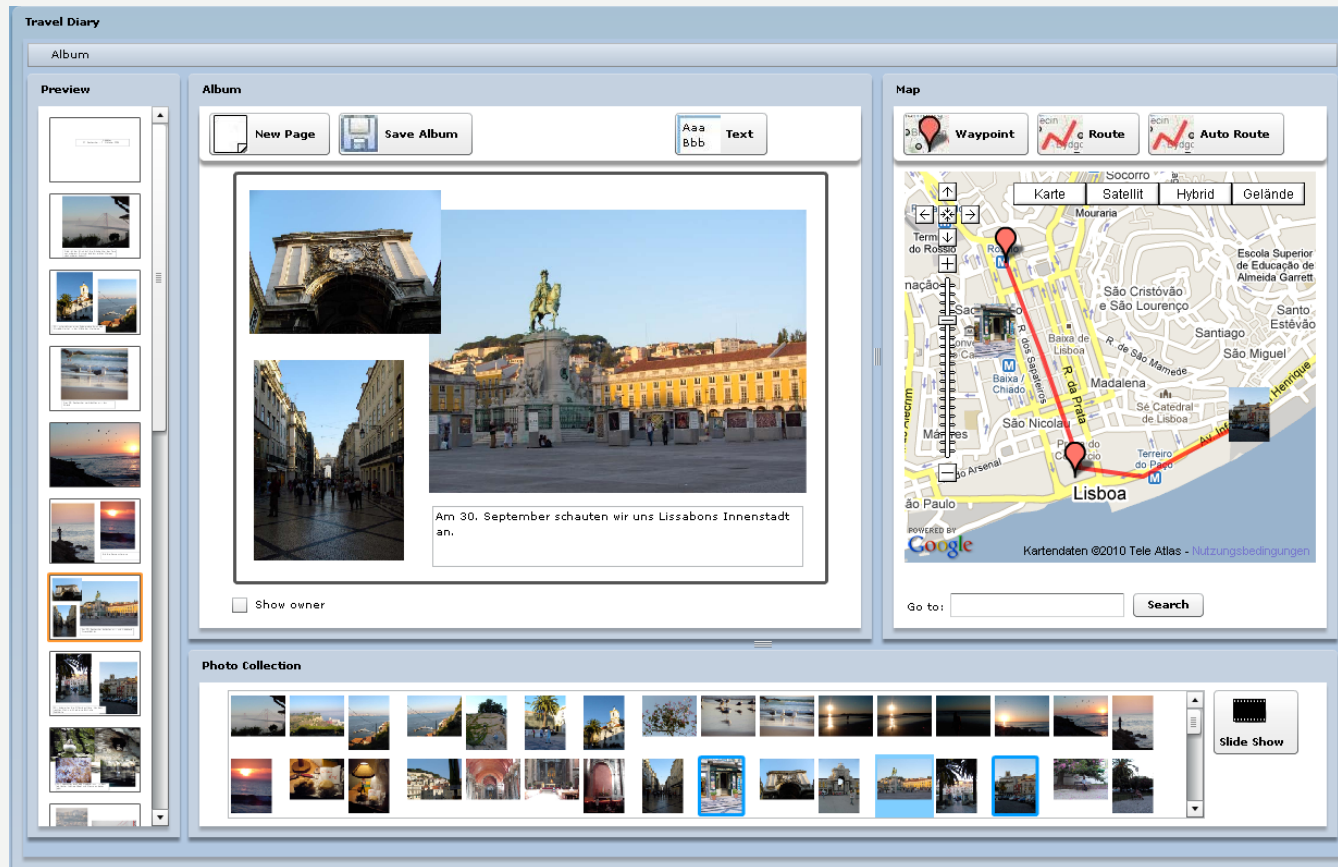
Travel Diary

Album

Preview

Album

New Page

Save Album

Aaa Bbb

Text

Am 30. September schauten wir uns Lissabons Innenstadt an.

Show owner

Map

Waypoint

Route

Auto Route

Karte

Satellit

Hybrid

Gelände

Socorro

Mouraria

Termi do Rossio

Escola Superior de Educação de Almeida Garrett

São Cristóvão e São Lourenço

Santo Estêvão

Santiago

São Miguel

Baixa de Lisboa

R. dos Sapateiros

R. da Prata

R. de São Mamede

Madalena

Baixa / Chiado

Sé Catedral de Lisboa

São Nicolau

Mártires

Terreiro do Paço

Av. Infante D. Henrique

Lisboa

São Paulo

POWERED BY Google

Kartendaten ©2010 Tele Atlas - Nutzungsbedingungen

Go to:

Search

Photo Collection

Slide Show